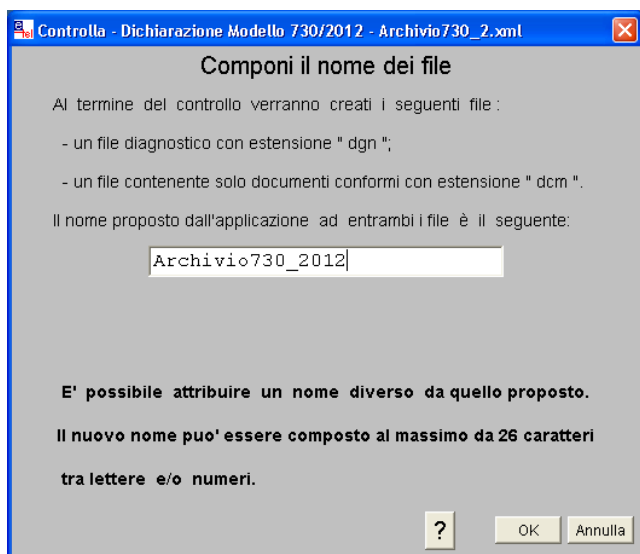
Controlla - Dichiarazione Modello 730/2012 - Archivio730_2.xml

Componi il nome dei file

Al termine del controllo verranno creati i seguenti file :

- un file diagnostico con estensione " dgn ";

- un file contenente solo documenti conformi con estensione " dcm ".

Il nome proposto dall'applicazione ad entrambi i file è il seguente:

Archivio730_2012

E' possibile attribuire un nome diverso da quello proposto.

Il nuovo nome puo' essere composto al massimo da 26 caratteri

tra lettere e/o numeri.

?

OK

Annulla